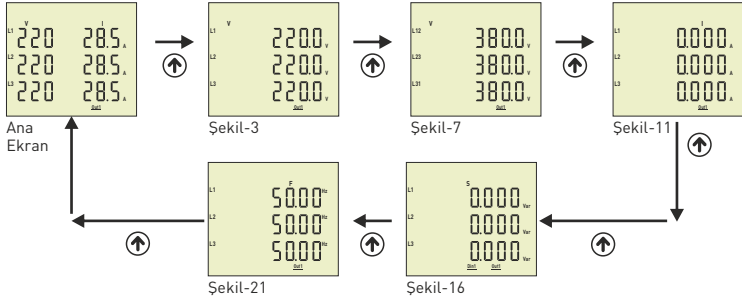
V I
L1 220 28.5 A
L2 220 28.5 A
L3 220 28.5 A
Out1
Ana Ekran

V
L1 220.0 V
L2 220.0 V
L3 220.0 V
Şekil-3

V
L12 380.0 V
L23 380.0 V
L31 380.0 V
Şekil-7

I
L1 0.000 A
L2 0.000 A
L3 0.000 A
Out1
Şekil-11

S
L1 0.000 Var
L2 0.000 Var
L3 0.000 Var
Out1 Out1
Şekil-16

F
L1 50.00 Hz
L2 50.00 Hz
L3 50.00 Hz
Out1
Şekil-21